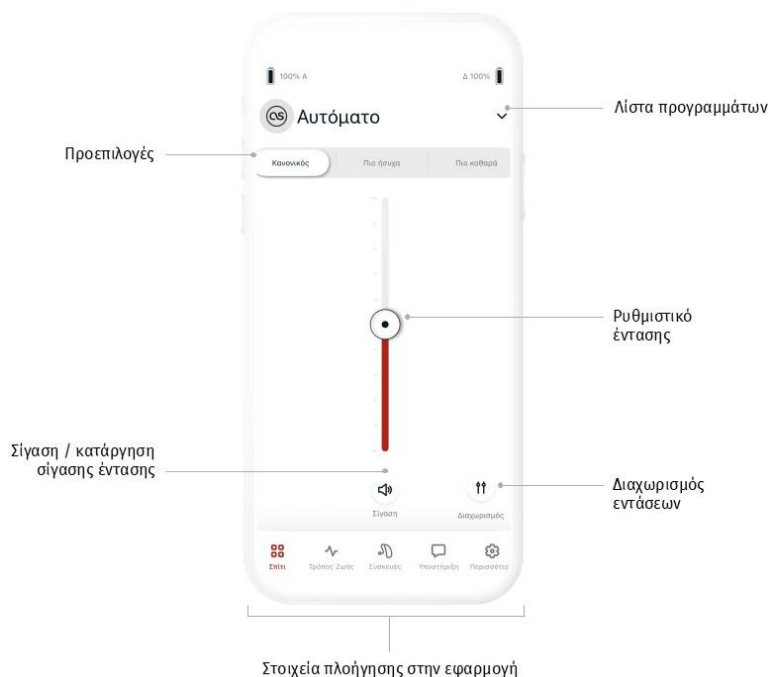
100% A

Δ 100%

Αυτόματο

Λίστα προγραμμάτων

Προεπιλογές

Κανονικός

Πιο ήσυχα

Πιο καθαρά

Ρυθμιστικό έντασης

Σίγαση / κατάργηση σίγασης έντασης

Σίγαση

Διαχωρισμός

Διαχωρισμός εντάσεων

Σπίτι

Τρόπος Ζωής

Συσκευές

Υποστήριξη

Περισσότερ

Στοιχεία πλοήγησης στην εφαρμογή